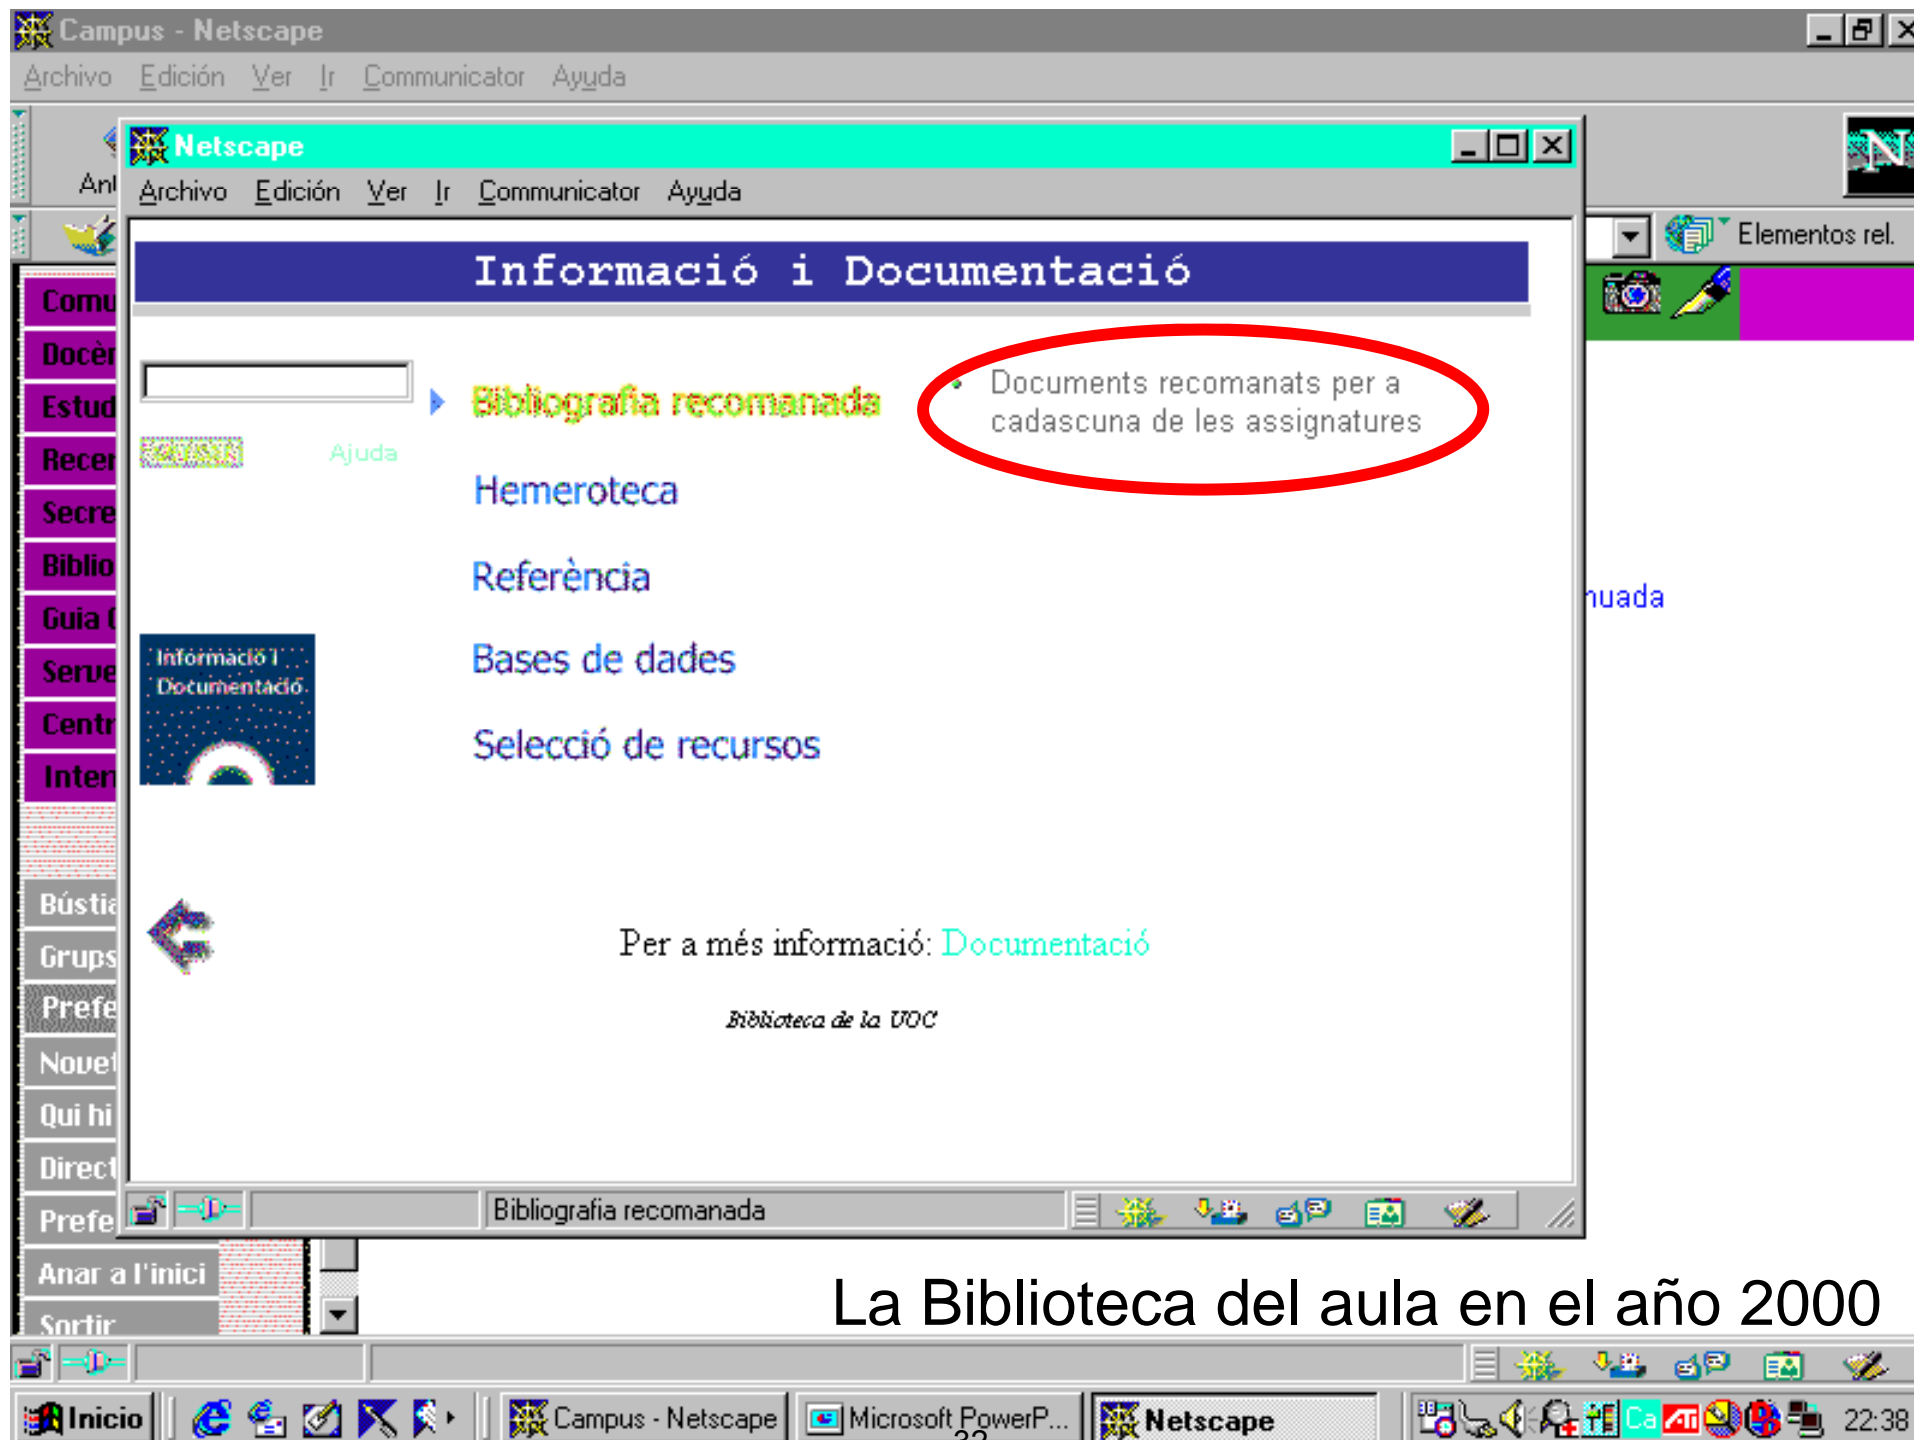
Campus - Netscape
Archivo Edición Ver Ir Communicator Ayuda

Netscape
Archivo Edición Ver Ir Communicator Ayuda

Anl

Elementos rel.

Informació i Documentació

Comu
Docèr
Estud
Recer
Secre
Biblio
Guia
Serve
Centr
Inter
Bústia
Grups
Prefe
Novet
Qui hi
Direct
Prefe
Anar a l'inici
Sortir

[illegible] Ajuda

Bibliografia recomanada

Documents recomanats per a cadascuna de les assignatures

Hemeroteca

Referència

Bases de dades

Selecció de recursos

Informació i Documentació

nuada

Per a més informació: Documentació

Biblioteca de la UOC

Bibliografia recomanada

La Biblioteca del aula en el año 2000

Inicio Campus - Netscape Microsoft PowerP... Netscape 22:38